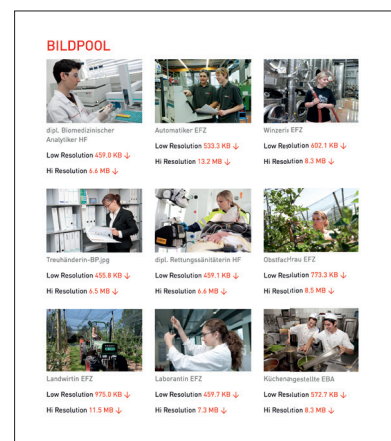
BILDPOOL

dipl. Biomedizinischer Analytiker HF

Low Resolution 459.0 KB ↓

Hi Resolution 6.6 MB ↓

Automatiker EFZ

Low Resolution 533.3 KB ↓

Hi Resolution 13.2 MB ↓

Winzerin EFZ

Low Resolution 602.1 KB ↓

Hi Resolution 8.3 MB ↓

Treuhänderin-BP.jpg

Low Resolution 455.8 KB ↓

Hi Resolution 6.5 MB ↓

dipl. Rettungssanitäterin HF

Low Resolution 459.1 KB ↓

Hi Resolution 6.6 MB ↓

Obstfachfrau EFZ

Low Resolution 773.3 KB ↓

Hi Resolution 8.5 MB ↓

Landwirtin EFZ

Low Resolution 975.0 KB ↓

Hi Resolution 11.5 MB ↓

Laborantin EFZ

Low Resolution 459.7 KB ↓

Hi Resolution 7.3 MB ↓

Küchenangestellte EBA

Low Resolution 572.7 KB ↓

Hi Resolution 8.3 MB ↓